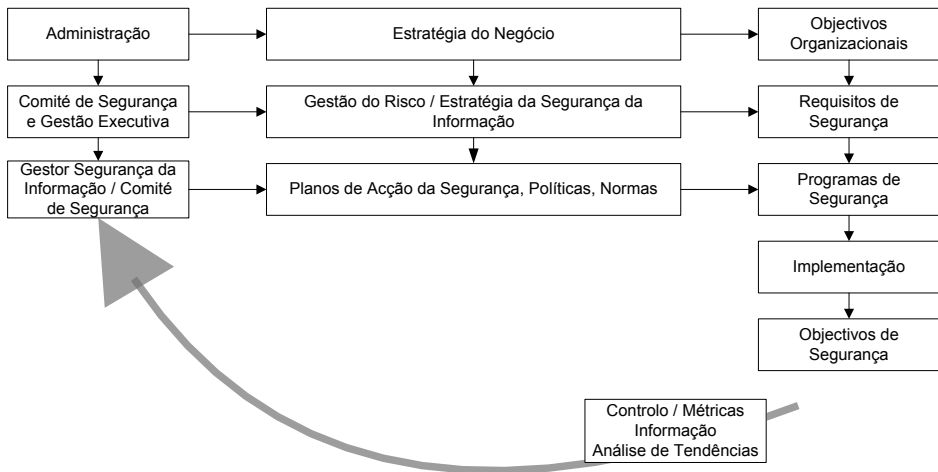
Administração

Estratégia do Negócio

Objectivos Organizacionais

Comité de Segurança e Gestão Executiva

Gestão do Risco / Estratégia da Segurança da Informação

Requisitos de Segurança

Gestor Segurança da Informação / Comité de Segurança

Planos de Acção da Segurança, Políticas, Normas

Programas de Segurança

Implementação

Objectivos de Segurança

Controlo / Métricas
Informação
Análise de Tendências